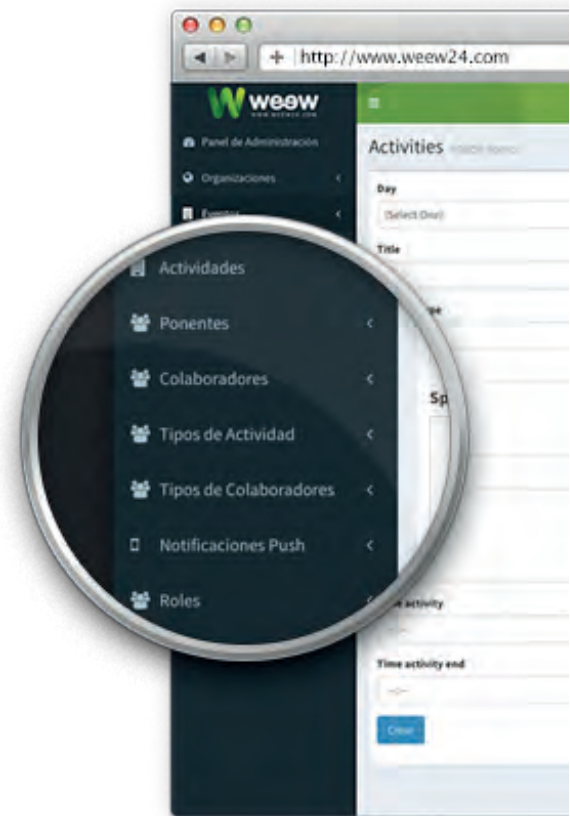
http://www.weew24.com

weew

Panel de Administración

Organizaciones

Eventos

Actividades

Ponentes

Colaboradores

Tipos de Actividad

Tipos de Colaboradores

Notificaciones Push

Roles

Activities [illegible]

Day

(Select One)

Title

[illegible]ge

Sp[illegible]

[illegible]e activity

Time activity end

Close